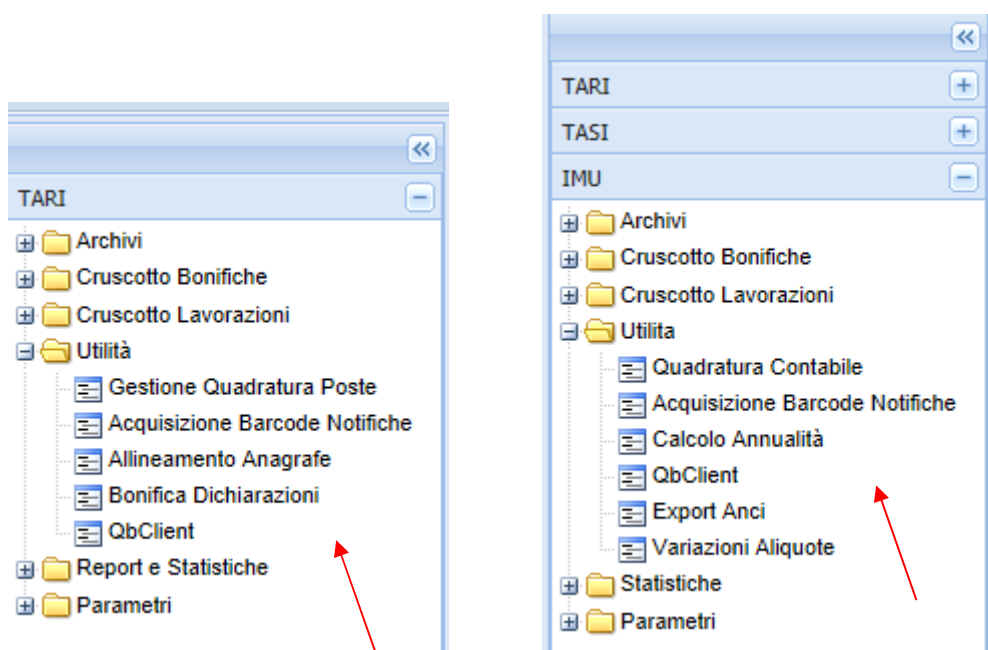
TARI

Archivi
Cruscotto Bonifiche
Cruscotto Lavorazioni
Utilità
Gestione Quadratura Poste
Acquisizione Barcode Notifiche
Allineamento Anagrafe
Bonifica Dichiarazioni
QbClient
Report e Statistiche
Parametri

TARI
TASI
IMU

Archivi
Cruscotto Bonifiche
Cruscotto Lavorazioni
Utilita
Quadratura Contabile
Acquisizione Barcode Notifiche
Calcolo Annualità
QbClient
Export Anci
Variazioni Aliquote
Statistiche
Parametri